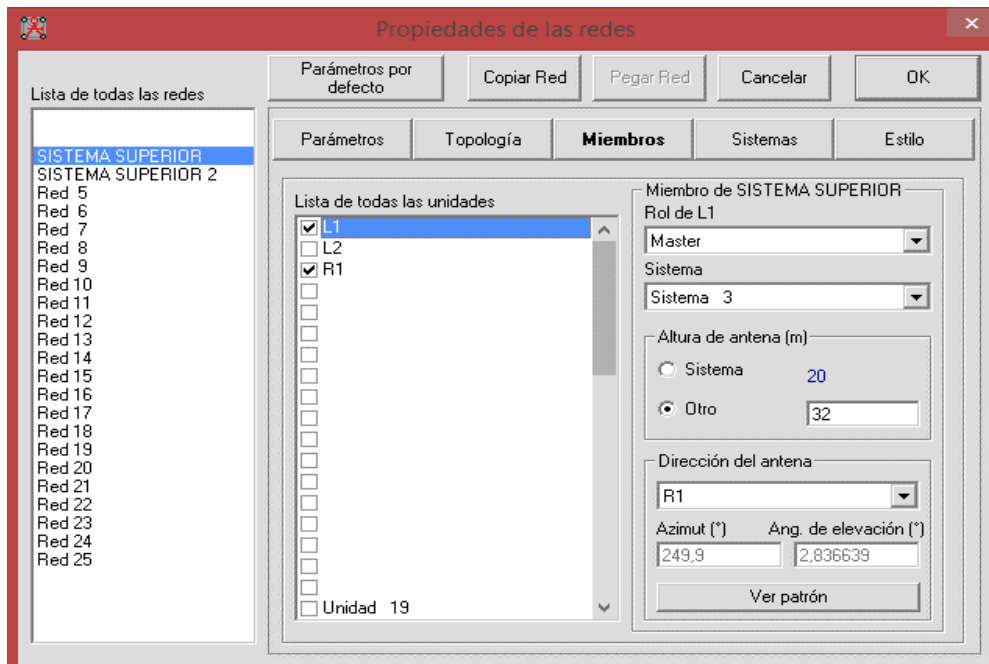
Propiedades de las redes

×

Lista de todas las redes

Parámetros por defecto

Copiar Red

Pegar Red

Cancelar

OK

SISTEMA SUPERIOR
SISTEMA SUPERIOR 2
Red 5
Red 6
Red 7
Red 8
Red 9
Red 10
Red 11
Red 12
Red 13
Red 14
Red 15
Red 16
Red 17
Red 18
Red 19
Red 20
Red 21
Red 22
Red 23
Red 24
Red 25

Parámetros

Topología

Miembros

Sistemas

Estilo

Lista de todas las unidades

L1
L2
R1
Unidad 19

Miembro de SISTEMA SUPERIOR

Rol de L1

Master

Sistema

Sistema 3

Altura de antena (m)

Sistema

20

Otro

32

Dirección del antena

R1

Azimut (°)

Ang. de elevación (°)

249,9

2,836639

Ver patrón